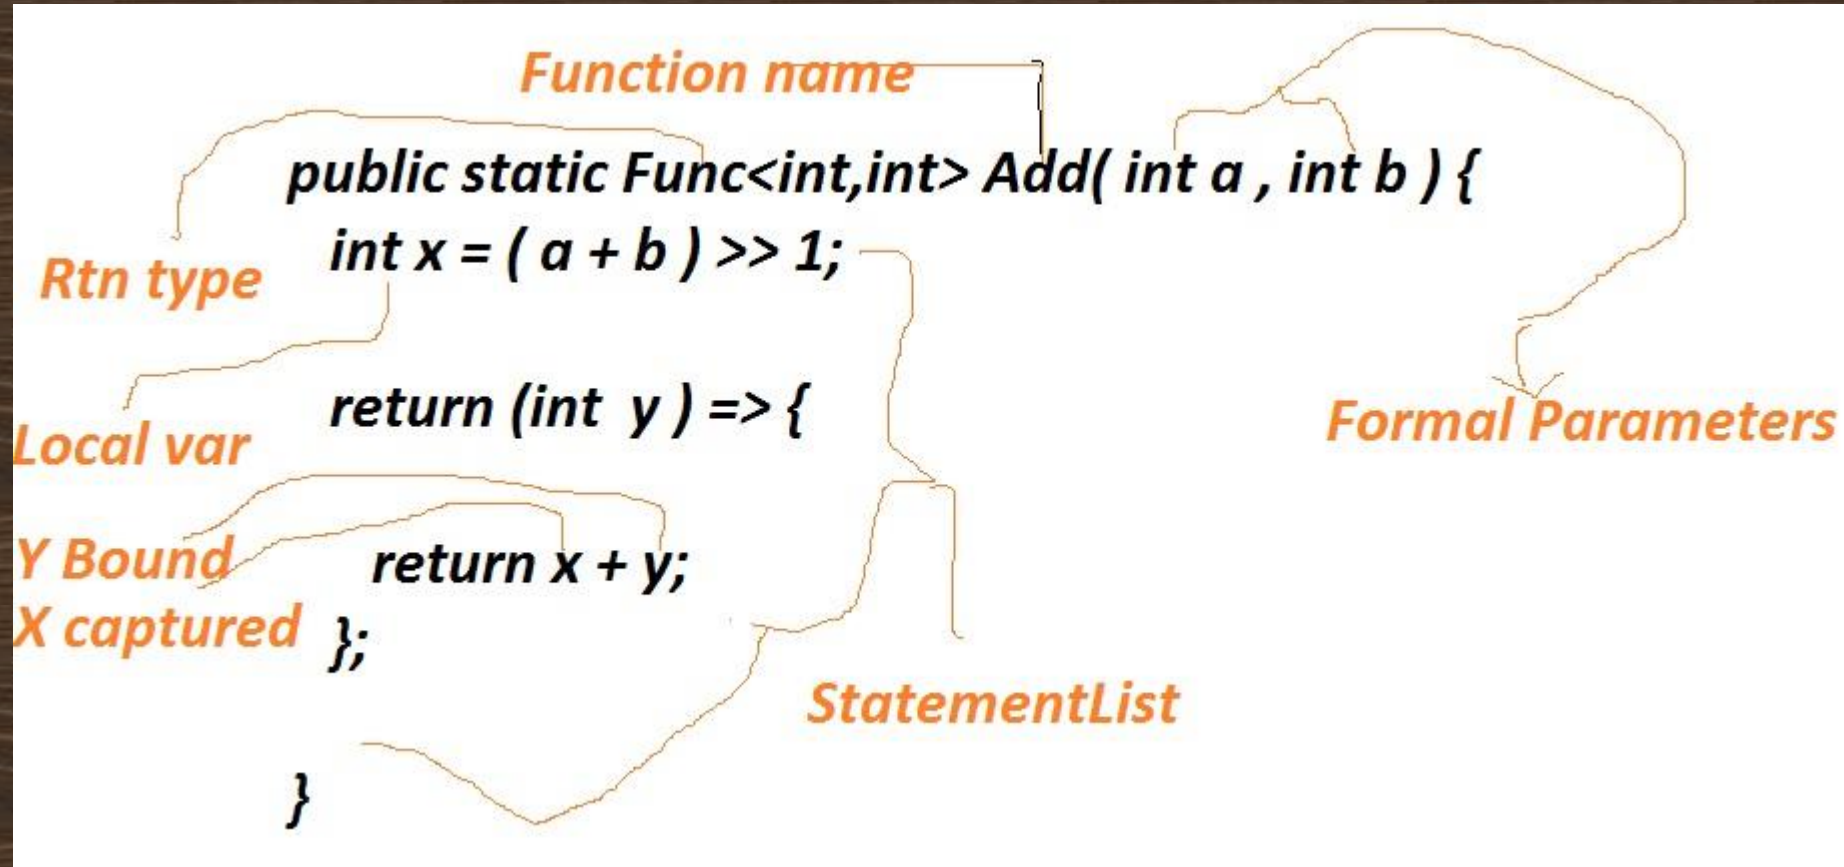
Function name

public static Func<int,int> Add( int a , int b ) {

Rtn type

int x = ( a + b ) >> 1;

Local var

return (int y ) => {

Formal Parameters

Y Bound

return x + y;

X captured

};

StatementList

}